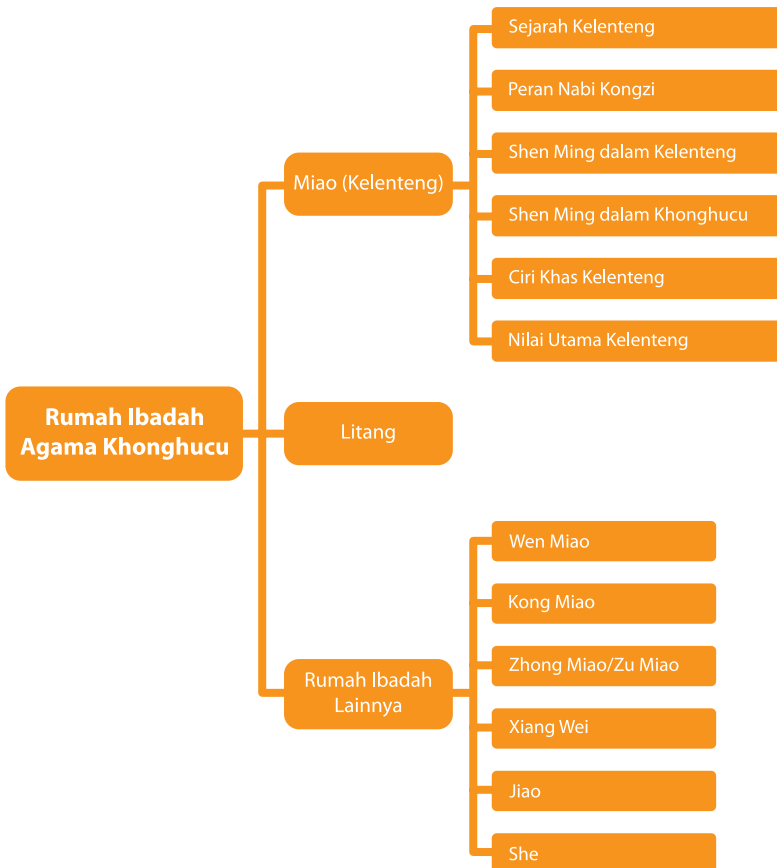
Rumah Ibadah Agama Khonghucu

Miao (Kelenteng)

Sejarah Kelenteng

Peran Nabi Kongzi

Shen Ming dalam Kelenteng

Shen Ming dalam Khonghucu

Ciri Khas Kelenteng

Nilai Utama Kelenteng

Litang

Rumah Ibadah Lainnya

Wen Miao

Kong Miao

Zhong Miao/Zu Miao

Xiang Wei

Jiao

She